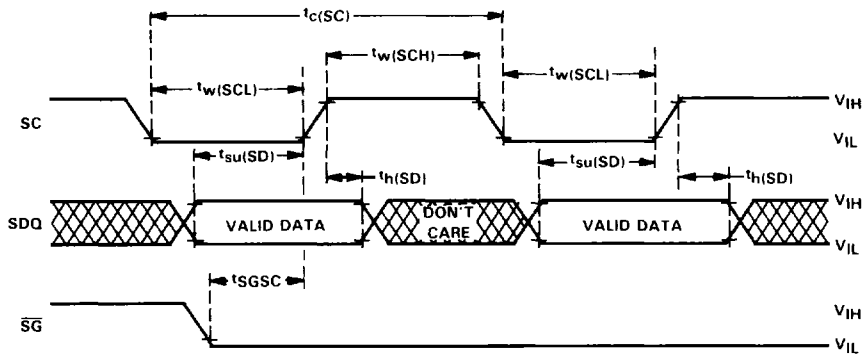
$t_{c(SC)}$

$t_{w(SCL)}$ $t_{w(SCH)}$ $t_{w(SCL)}$

SC

$V_{IH}$

$V_{IL}$

$t_{su(SD)}$ $t_{su(SD)}$

$t_{h(SD)}$ $t_{h(SD)}$

SDQ

VALID DATA

DON'T CARE

VALID DATA

$V_{IH}$

$V_{IL}$

$t_{SGSC}$

$\overline{SG}$

$V_{IH}$

$V_{IL}$